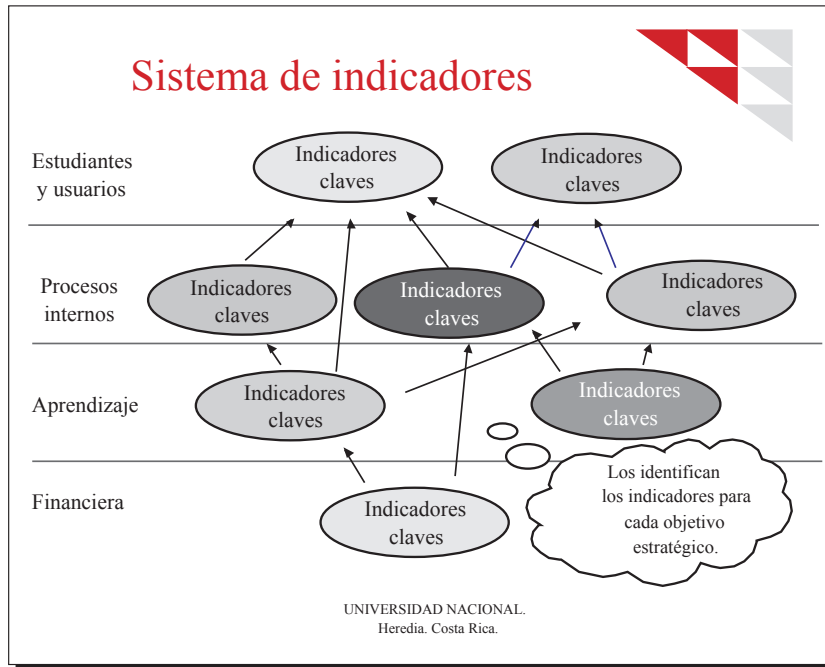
Sistema de indicadores

Estudiantes y usuarios

Indicadores claves

Indicadores claves

Procesos internos

Indicadores claves

Indicadores claves

Indicadores claves

Aprendizaje

Indicadores claves

Indicadores claves

Financiera

Indicadores claves

Los identifican los indicadores para cada objetivo estratégico.

UNIVERSIDAD NACIONAL.
Heredia. Costa Rica.